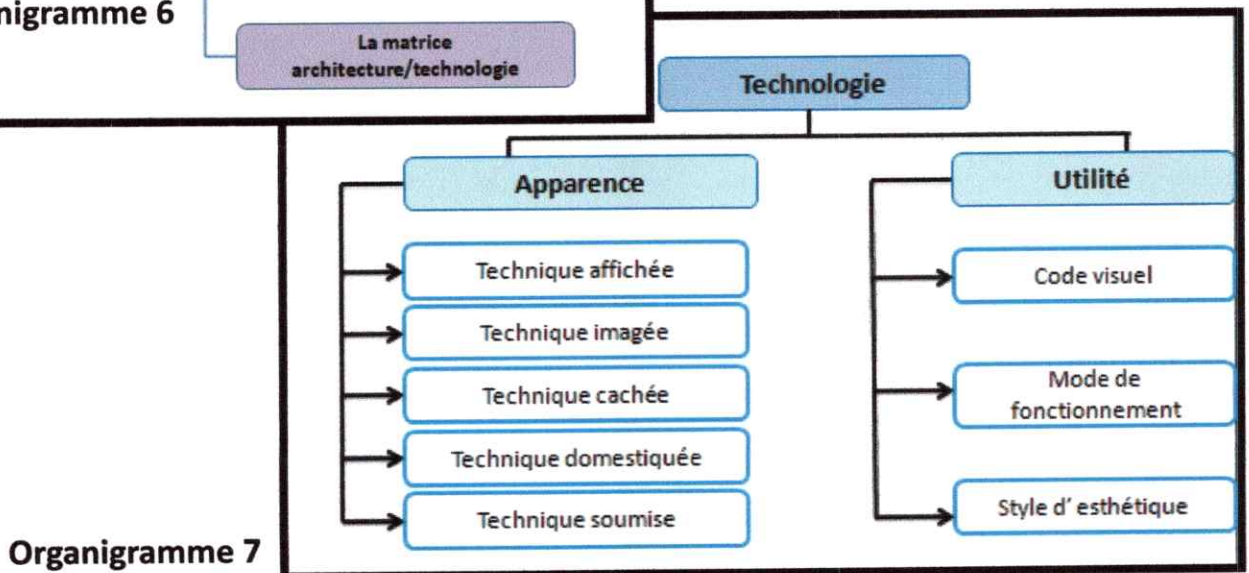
nigramme 6

La matrice architecture/technologie

Technologie

Apparence

Technique affichée

Technique imagée

Technique cachée

Technique domestiquée

Technique soumise

Utilité

Code visuel

Mode de fonctionnement

Style d' esthétique

Organigramme 7